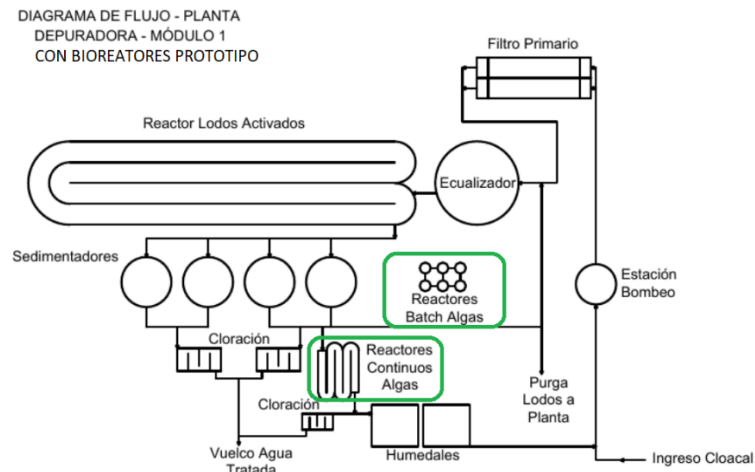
DIAGRAMA DE FLUJO - PLANTA DEPURADORA - MÓDULO 1
CON BIOREATORES PROTOTIPO

Filtro Primario

Reactor Lodos Activados

Ecualizador

Sedimentadores

Reactores Batch Algas

Estación Bombeo

Cloración

Reactores Continuos Algas

Purga Lodos a Planta

Cloración

Vuelco Agua Tratada

Humedales

Ingreso Cloacal